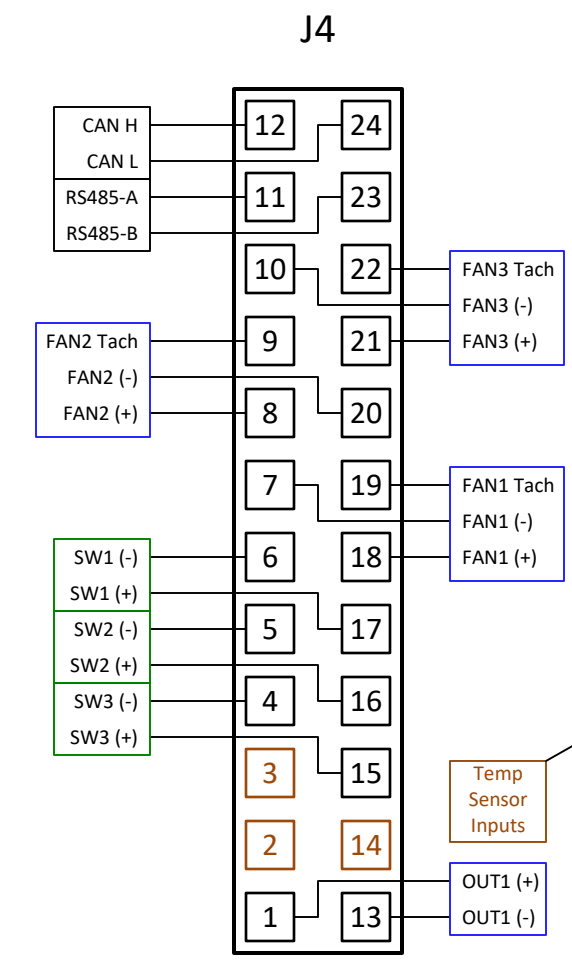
J4

CAN H
CAN L
RS485-A
RS485-B

12 24
11 23
10 22
9 21
8 20
7 19
6 18
5 17
4 16
3 15
2 14
1 13

FAN3 Tach
FAN3 (-)
FAN3 (+)

FAN2 Tach
FAN2 (-)
FAN2 (+)

FAN1 Tach
FAN1 (-)
FAN1 (+)

SW1 (-)
SW1 (+)
SW2 (-)
SW2 (+)
SW3 (-)
SW3 (+)

Temp Sensor Inputs

OUT1 (+)
OUT1 (-)